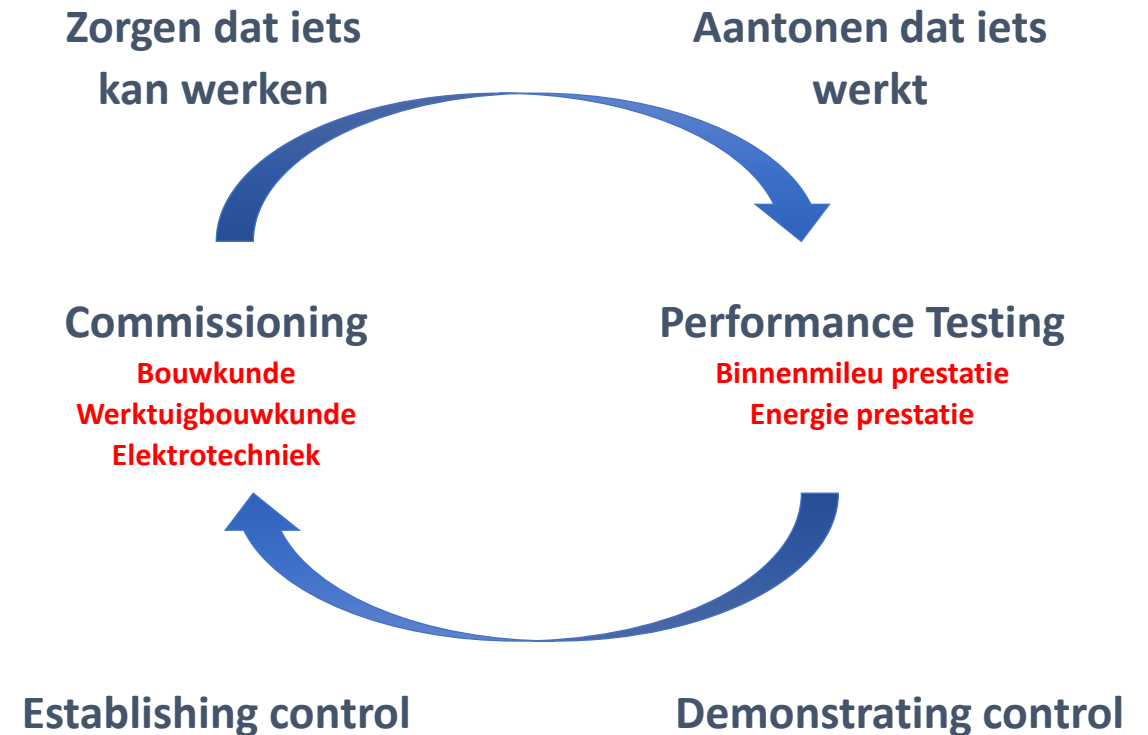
Zorgen dat iets kan werken

Aantonen dat iets werkt

Commissioning
Bouwkunde
Werktuigbouwkunde
Elektrotechniek

Performance Testing
Binnenmileu prestatie
Energie prestatie

Establishing control

Demonstrating control